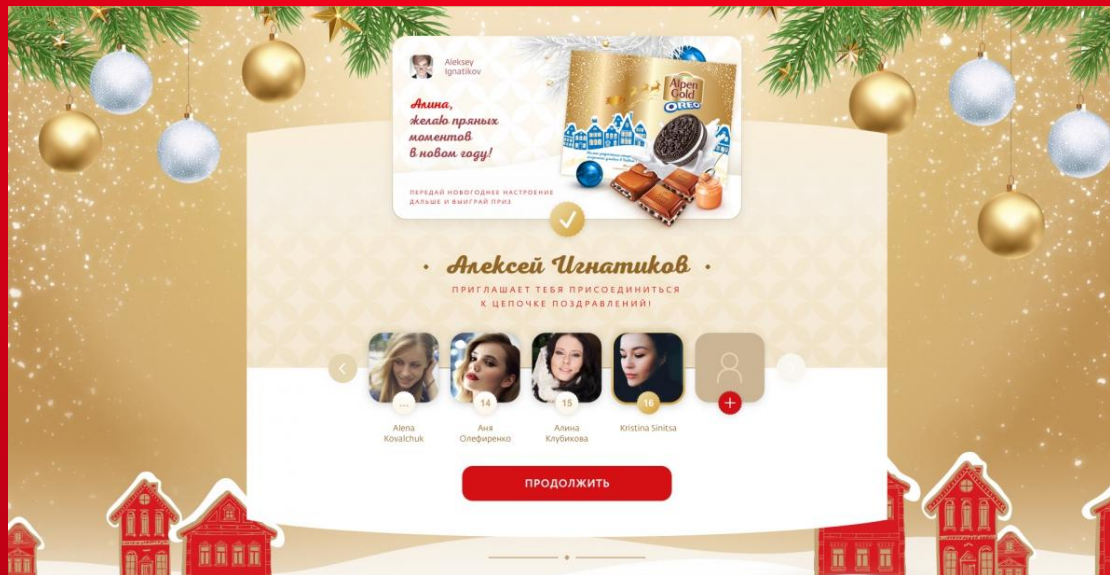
Aleksey Ignatikov

Алина, желаю пряных моментов в новом году!

Alpen Gold OREO

ПЕРЕДАЙ НОВОГОДНЕЕ НАСТРОЕНИЕ ДАЛЬШЕ И ВЫИГРАЙ ПРИЗ

Алексей Игнатиков

ПРИГЛАШАЕТ ТЕБЯ ПРИСОЕДИНИТЬСЯ К ЦЕПОЧКЕ ПОЗДРАВЛЕНИЙ!

...
Alena Kovalchuk

14
Аня Олефиренко

15
Алина Клубикова

16
Kristina Sinitsa

+

ПРОДОЛЖИТЬ